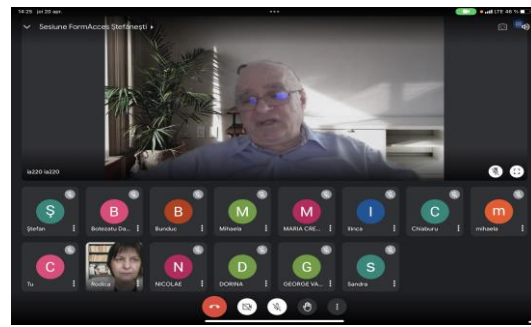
16:26 joi 20 apr.

Sesiune FormAcces Ştefăneşti

ia220 ia220

Ş
Ştefan

B
Botezatu De...

B
Bunduc

M
Mihaela

M
MARIA CRE...

I
Ilinca

C
Chiaburu

m
mihaela

C
Tu

Rodica

N
NICOLAE

D
DORINA

G
GEORGE VA...

S
Sandra